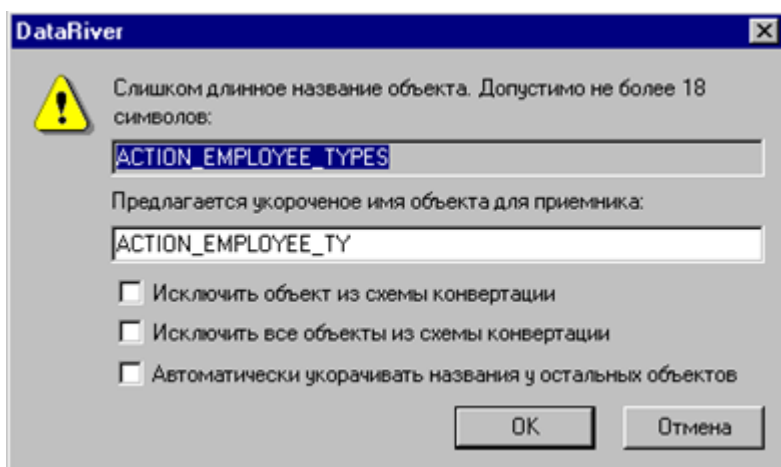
DataRiver

Слишком длинное название объекта. Допустимо не более 18 символов:

ACTION_EMPLOYEE_TYPES

Предлагается укороченое имя объекта для приемника:

ACTION_EMPLOYEE_TY

Исключить объект из схемы конвертации

Исключить все объекты из схемы конвертации

Автоматически укорачивать названия у остальных объектов

OK

Отмена